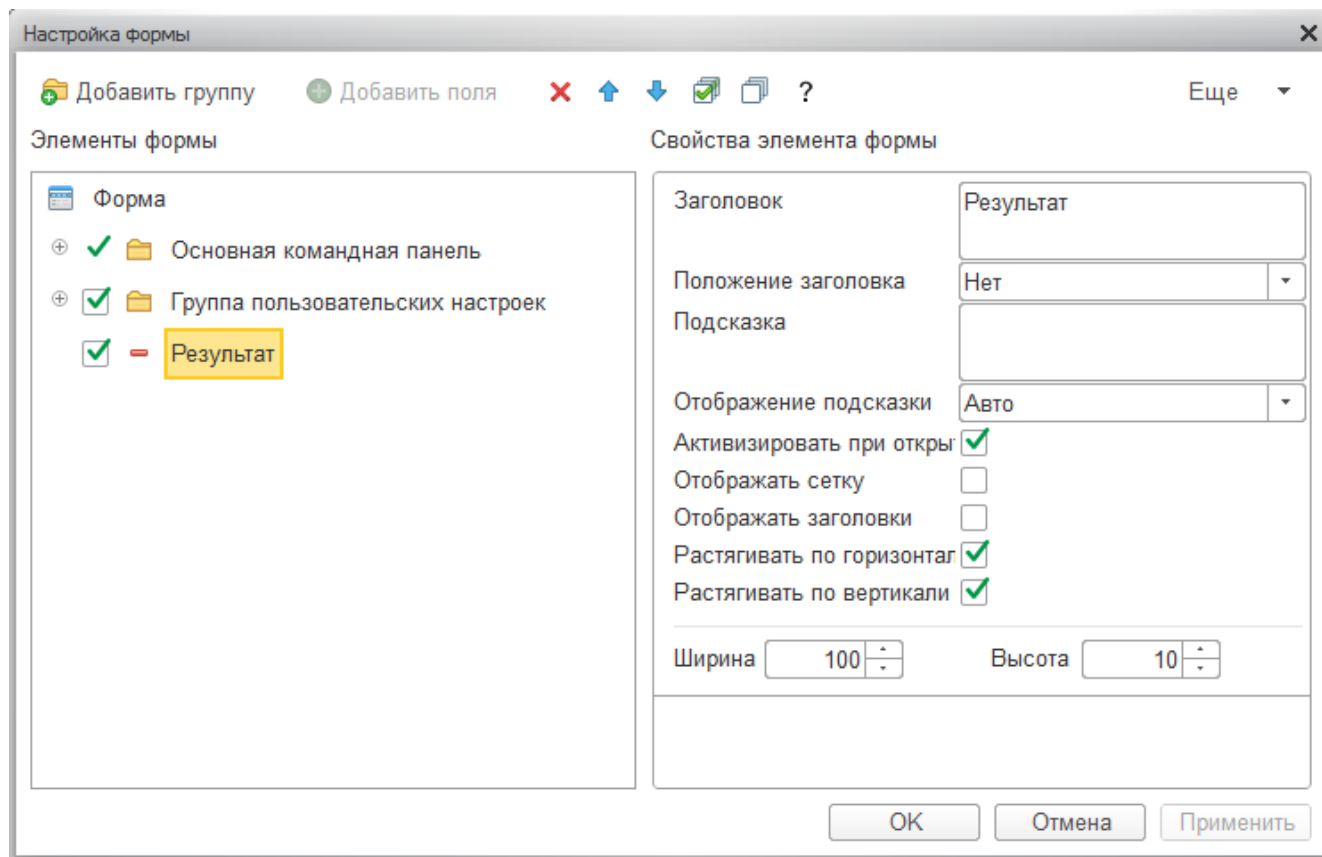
Настройка формы

Добавить группу Добавить поля ? Еще

Элементы формы

Форма
Основная командная панель
Группа пользовательских настроек
Результат

Свойства элемента формы

Заголовок Результат
Положение заголовка Нет
Подсказка
Отображение подсказки Авто
Активизировать при откры
Отображать сетку
Отображать заголовки
Растягивать по горизонтал
Растягивать по вертикали

Ширина 100 Высота 10

OK Отмена Применить